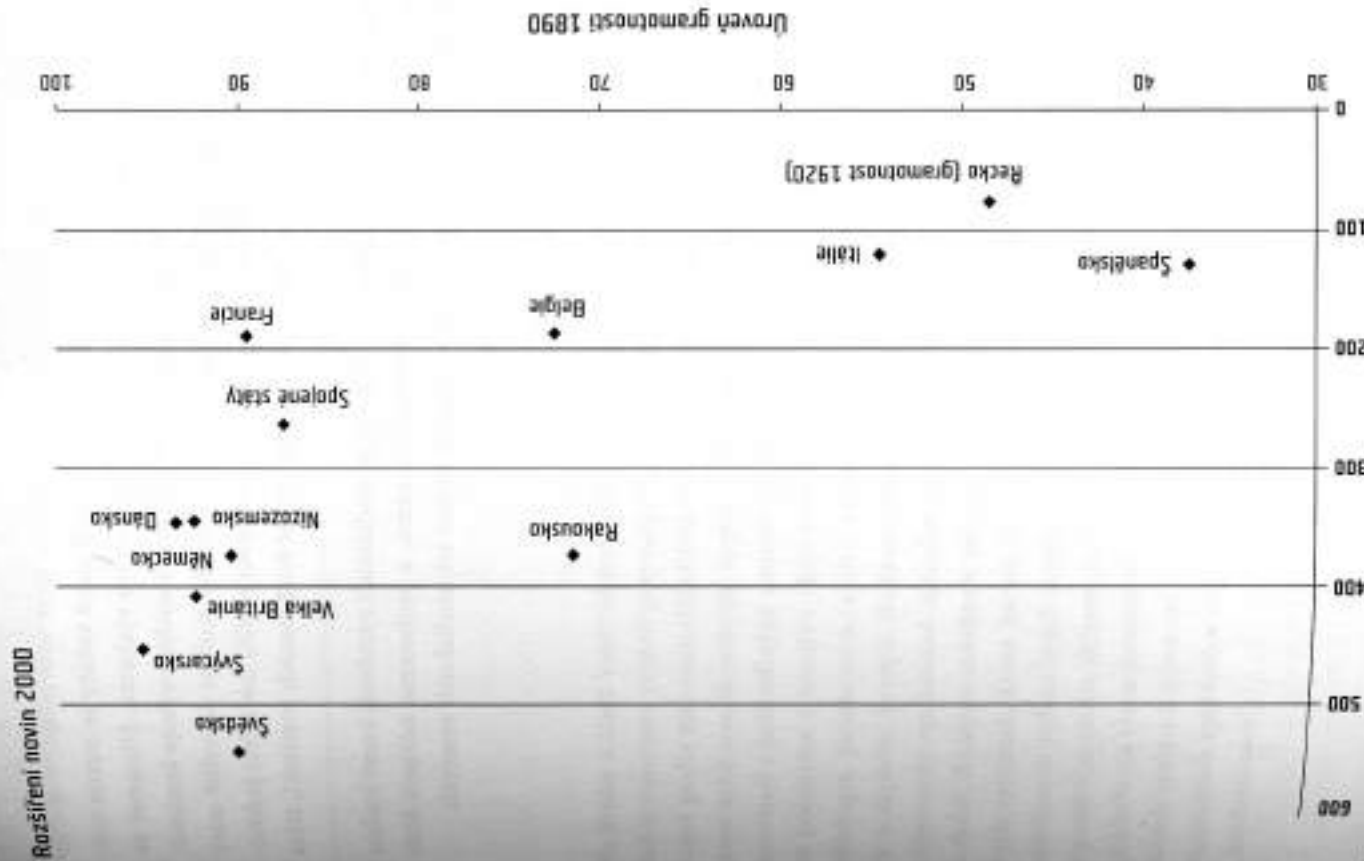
Úroveň gramotnosti 1890

30
40
50
60
70
80
90
100

0
100
200
300
400
500
600

Rozšíření novin 2000

Řecko (gramotnost 1920)
Španělsko
Itálie
Belgie
Francie
Spojené státy
Rakousko
Nizozemsko
Dánsko
Německo
Velká Británie
Švýcarsko
Švédsko